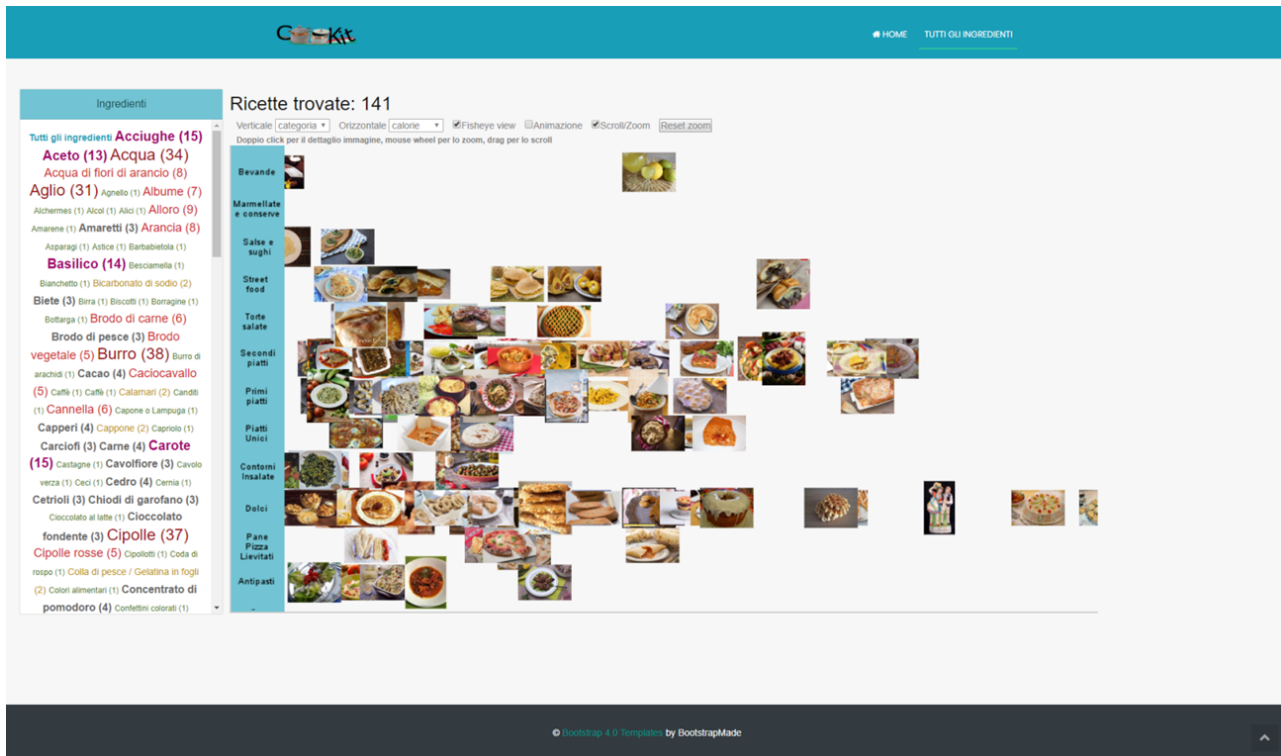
CookIt

HOME TUTTI GLI INGREDIENTI

Ingredienti

Tutti gli ingredienti Acciughe (15) Aceto (13) Acqua (34) Acqua di fiori di arancio (8) Aglio (31) Agnello (1) Albume (7) Alchermes (1) Alcol (1) Alici (1) Alloro (9) Amarene (1) Amaretti (3) Arancia (8) Asparagi (1) Astice (1) Barbabietola (1) Basilico (14) Besciamella (1) Bianchetto (1) Bicarbonato di sodio (2) Biete (3) Birra (1) Biscotti (1) Borragine (1) Bottarga (1) Brodo di carne (6) Brodo di pesce (3) Brodo vegetale (5) Burro (38) Burro di arachidi (1) Cacao (4) Caciocavallo (5) Caffè (1) Caffè (1) Calamari (2) Canditi (1) Cannella (6) Capone o Lampuga (1) Capperi (4) Cappone (2) Capriolo (1) Carciofi (3) Carne (4) Carote (15) Castagne (1) Cavolfiore (3) Cavolo verza (1) Ceci (1) Cedro (4) Cernia (1) Cetrioli (3) Chiodi di garofano (3) Cioccolato al latte (1) Cioccolato fondente (3) Cipolle (37) Cipolle rosse (5) Cipollotti (1) Coda di rospo (1) Colla di pesce / Gelatina in fogli (2) Colori alimentari (1) Concentrato di pomodoro (4) Confettini colorati (1)

Ricette trovate: 141

Verticale categoria Orizzontale calorie Fisheye view Animazione Scroll/Zoom Reset zoom

Doppio click per il dettaglio immagine, mouse wheel per lo zoom, drag per lo scroll

Bevande
Marmellate e conserve
Salse e sughi
Street food
Torte salate
Secondi piatti
Primi piatti
Piatti Unici
Contorni Insalate
Dolci
Pane Pizza Lievitati
Antipasti

© Bootstrap 4.0 Templates by BootstrapMade